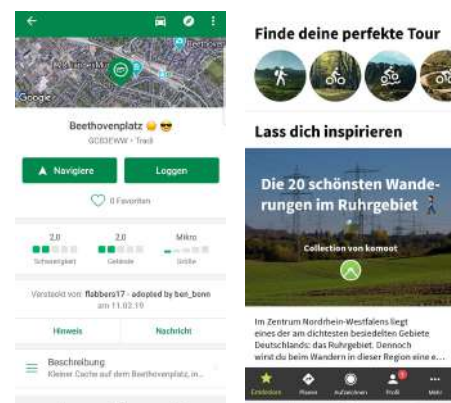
Google

Beethovenplatz 😄😎

GC83EWW · Tradi

Navigiere

Loggen

0 Favoriten

| 2.0 | 2.0 | Mikro |
|---|---|---|
| Schwierigkeit | Gelände | Größe |

Versteckt von: flabbers17 · adopted by ben_bonn am 11.02.19

Hinweis

Nachricht

Beschreibung
Kleiner Cache auf dem Beethovenplatz, in...

Finde deine perfekte Tour

Lass dich inspirieren

Die 20 schönsten Wanderungen im Ruhrgebiet

Collection von komoot

Im Zentrum Nordrhein-Westfalens liegt eines der am dichtesten besiedelten Gebiete Deutschlands: das Ruhrgebiet. Dennoch wirst du beim Wandern in dieser Region eine e...

Entdecken

Planen

Aufzeichnen

Profil

Mehr